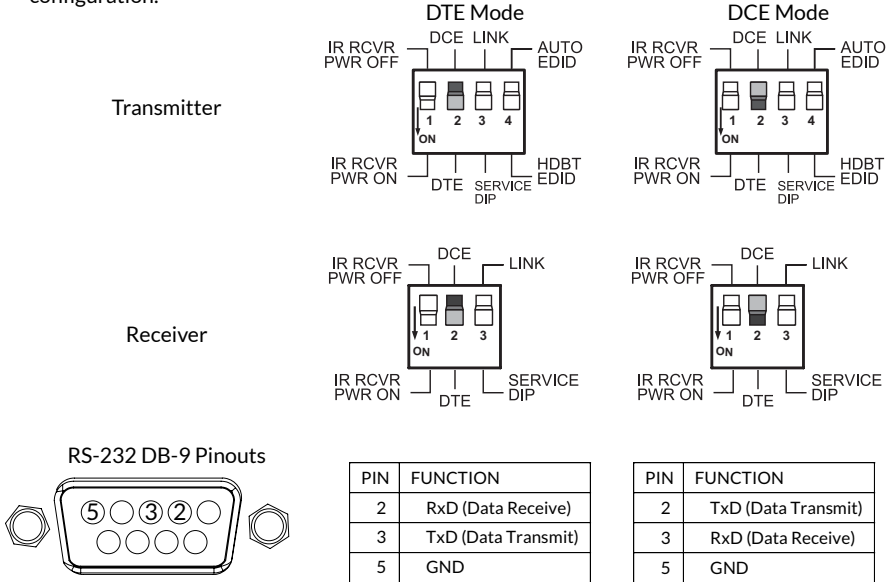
configuration.

DTE Mode

DCE Mode

Transmitter

IR RCVR PWR OFF
DCE
LINK
AUTO EDID
1 2 3 4
ON
IR RCVR PWR ON
DTE
SERVICE DIP
HDBT EDID

IR RCVR PWR OFF
DCE
LINK
AUTO EDID
1 2 3 4
ON
IR RCVR PWR ON
DTE
SERVICE DIP
HDBT EDID

Receiver

IR RCVR PWR OFF
DCE
LINK
1 2 3
ON
IR RCVR PWR ON
DTE
SERVICE DIP

IR RCVR PWR OFF
DCE
LINK
1 2 3
ON
IR RCVR PWR ON
DTE
SERVICE DIP

RS-232 DB-9 Pinouts

5 3 2

| PIN | FUNCTION |
|---|---|
| 2 | RxD (Data Receive) |
| 3 | TxD (Data Transmit) |
| 5 | GND |

| PIN | FUNCTION |
|---|---|
| 2 | TxD (Data Transmit) |
| 3 | RxD (Data Receive) |
| 5 | GND |